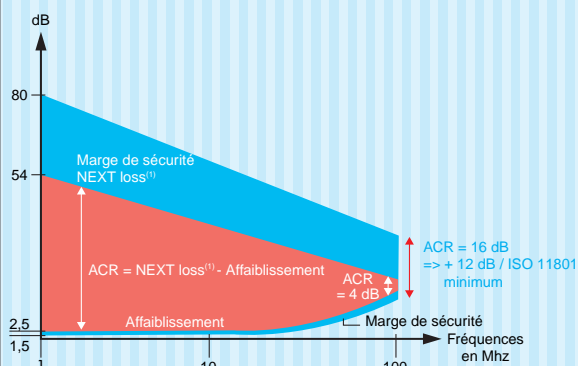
dB

80

54

Marge de sécurité NEXT loss$^{(1)}$

ACR = NEXT loss$^{(1)}$ - Affaiblissement

ACR = 4 dB

ACR = 16 dB
=> + 12 dB / ISO 11801 minimum

2,5

Affaiblissement

Marge de sécurité

1,5

Fréquences en Mhz

1

10

100